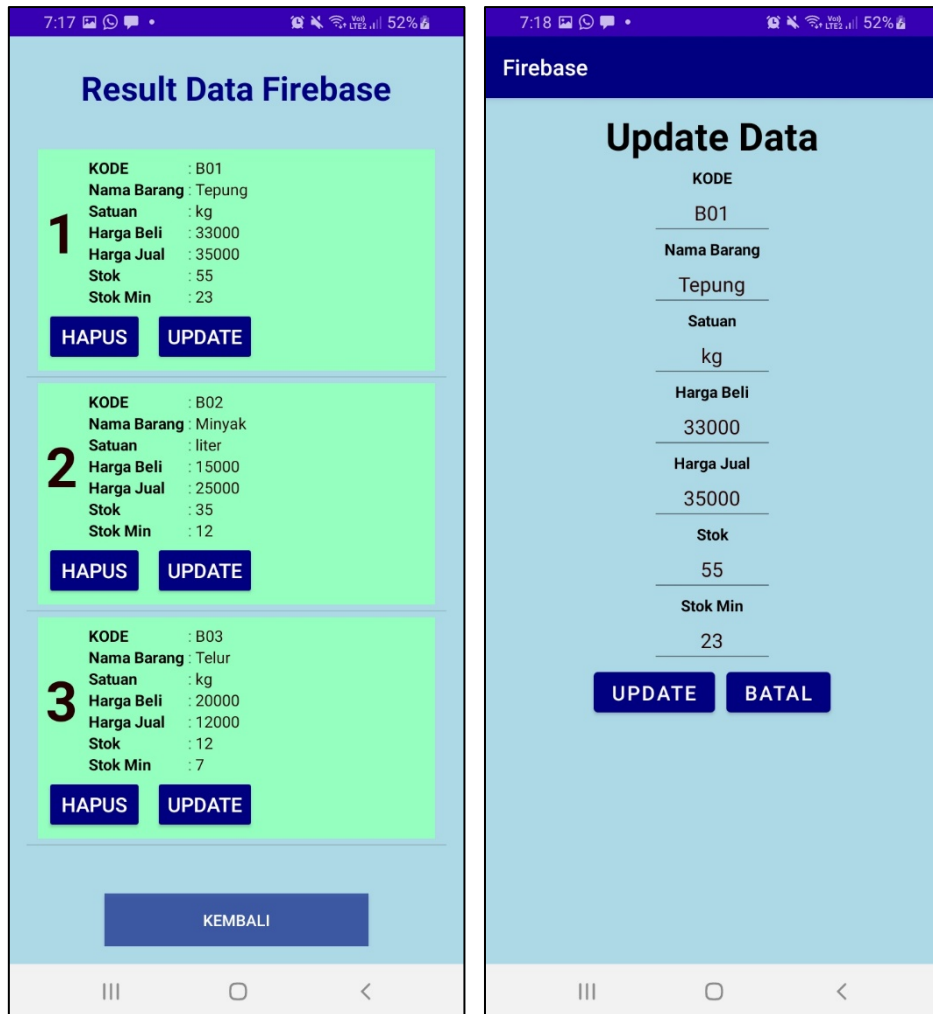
7:17 52%

Result Data Firebase

1
KODE : B01
Nama Barang : Tepung
Satuan : kg
Harga Beli : 33000
Harga Jual : 35000
Stok : 55
Stok Min : 23

HAPUS UPDATE

2
KODE : B02
Nama Barang : Minyak
Satuan : liter
Harga Beli : 15000
Harga Jual : 25000
Stok : 35
Stok Min : 12

HAPUS UPDATE

3
KODE : B03
Nama Barang : Telur
Satuan : kg
Harga Beli : 20000
Harga Jual : 12000
Stok : 12
Stok Min : 7

HAPUS UPDATE

KEMBALI

7:18 52%

Firebase

Update Data

KODE
B01
Nama Barang
Tepung
Satuan
kg
Harga Beli
33000
Harga Jual
35000
Stok
55
Stok Min
23

UPDATE BATAL